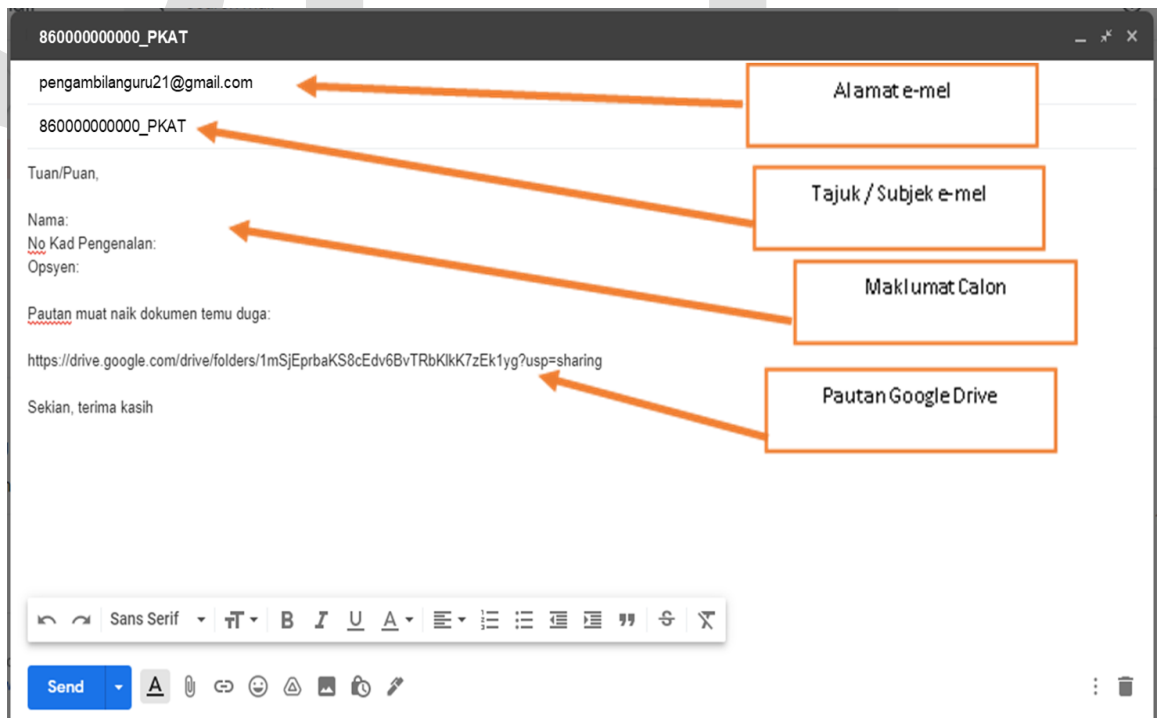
860000000000_PKAT

pengambilanguru21@gmail.com

Alamat e-mel

860000000000_PKAT

Tajuk / Subjek e-mel

Tuan/Puan,

Nama:
No Kad Pengenalan:
Opsyen:

Maklumat Calon

Pautan muat naik dokumen temu duga:

https://drive.google.com/drive/folders/1mSjEprbaKS8cEdv6BvTRbKlkK7zEk1yg?usp=sharing

Pautan Google Drive

Sekian, terima kasih

Sans Serif

Send